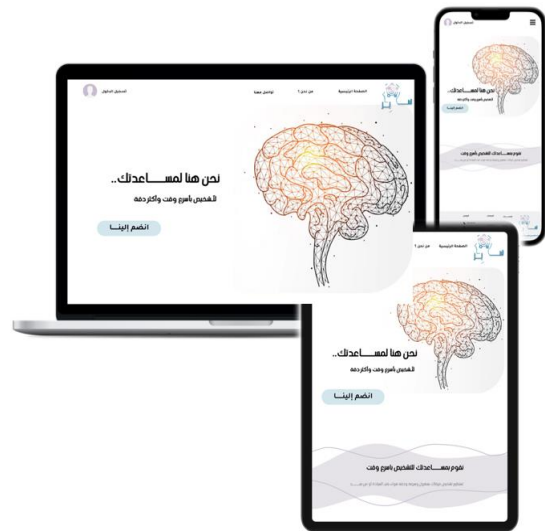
تسجيل الدخول

الصفحة الرئيسية

من نحن ؟

تواصل معنا

نحن هنا لمســاعدتك..

لتشخيص بأسرع وقت وأكثر دقة

انضم إلينـــا

تسجيل الدخول

نحن هنا لمساعدتك..

لتشخيص بأسرع وقت وأكثر دقة

انضم إلينا

نقوم بمساعدتك للتشخيص بأسرع وقت

الصفحة الرئيسية

من نحن ؟

نحن هنا لمســاعدتك..

لتشخيص بأسرع وقت وأكثر دقة

انضم إلينـا

نقوم بمساعدتك للتشخيص بأسرع وقت

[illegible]